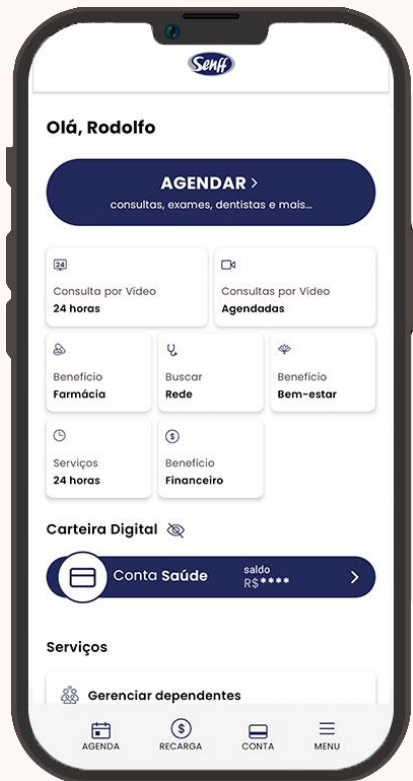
Senff

Olá, Rodolfo

AGENDAR >
consultas, exames, dentistas e mais...

24
Consulta por Vídeo
24 horas

Consultas por Vídeo
Agendadas

Benefício
Farmácia

Buscar
Rede

Benefício
Bem-estar

Serviços
24 horas

$
Benefício
Financeiro

Carteira Digital

Conta Saúde
saldo
R$****
>

Serviços

Gerenciar dependentes

AGENDA
$
RECARGA
CONTA
MENU